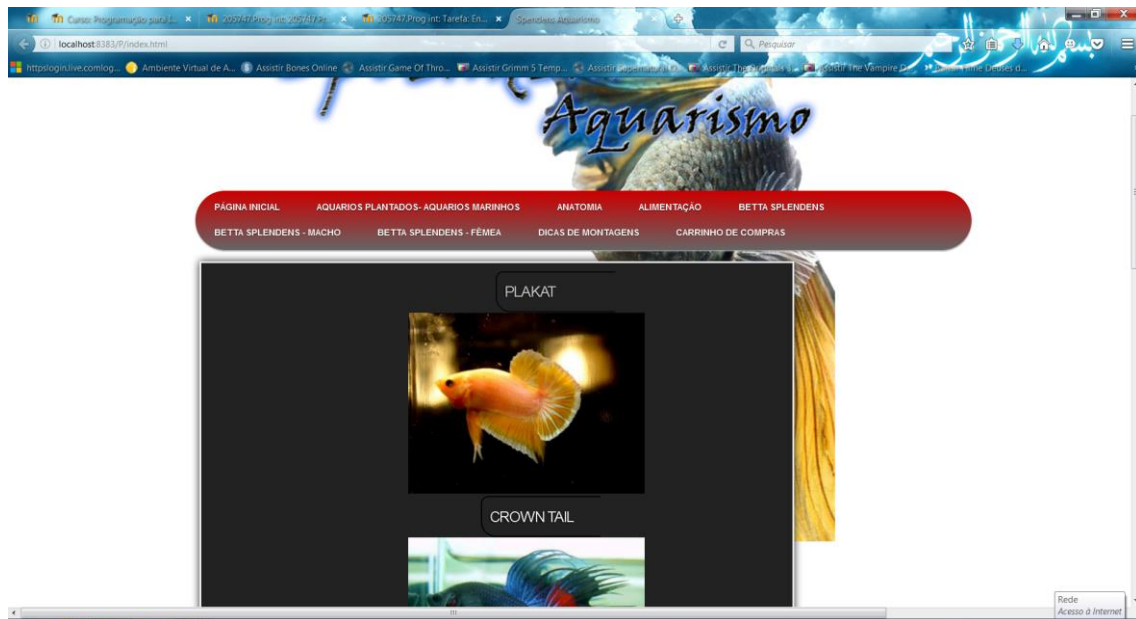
Curso: Programação para I... × | 205747.Prog int: 205747.Pr... × | 205747.Prog int: Tarefa: En... × | Splendens Aquarismo

localhost:8383/P/index.html

Pesquisar

httpslogin.live.comlog... | Ambiente Virtual de A... | Assistir Bones Online | Assistir Game Of Thro... | Assistir Grimm 5 Temp... | Assistir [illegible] | Assistir The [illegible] | Assistir The Vampire D... | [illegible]

Aquarismo

PÁGINA INICIAL | AQUARIOS PLANTADOS- AQUARIOS MARINHOS | ANATOMIA | ALIMENTAÇÃO | BETTA SPLENDENS

BETTA SPLENDENS - MACHO | BETTA SPLENDENS - FÊMEA | DICAS DE MONTAGENS | CARRINHO DE COMPRAS

PLAKAT

CROWN TAIL

Rede
Acesso à Internet